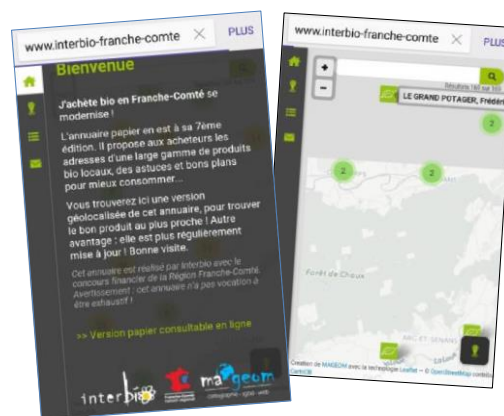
www.interbio-franche-comte

PLUS

Bienvenue

J'achète bio en Franche-Comté se modernise !

L'annuaire papier en est à sa 7ème édition. Il propose aux acheteurs les adresses d'une large gamme de produits bio locaux, des astuces et bons plans pour mieux consommer...

Vous trouverez ici une version géolocalisée de cet annuaire, pour trouver le bon produit au plus proche ! Autre avantage : elle est plus régulièrement mise à jour ! Bonne visite.

Cet annuaire est réalisé par Interbio avec le concours financier de la Région Franche-Comté. Avertissement : cet annuaire n'a pas vocation à être exhaustif !

>> Version papier consultable en ligne

interbio

mageom

www.interbio-franche-comte

PLUS

+

-

LE GRAND POTAGER, Frédéri

2

2

2

Forêt de Chaux

Création de MAGEOM avec la technologie Leaflet — © OpenStreetMap contribu